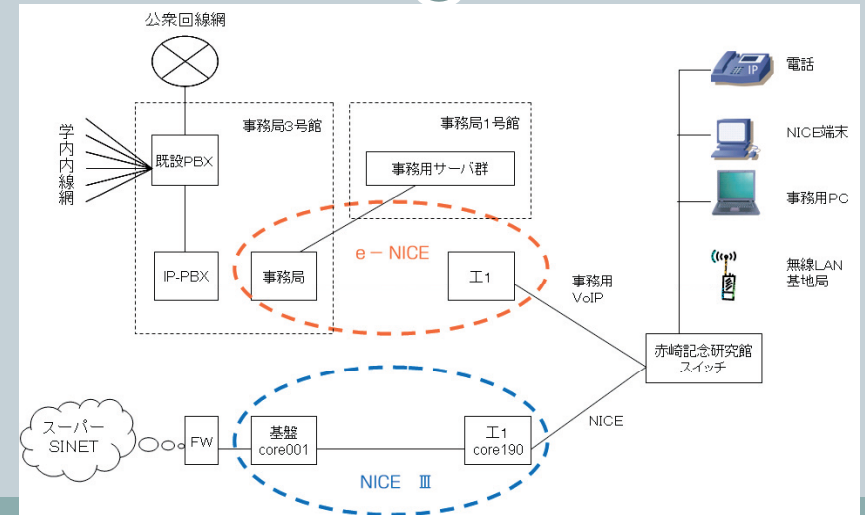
公衆回線網

学内内線網

事務局3号館

既設PBX

IP-PBX

事務局

事務局1号館

事務用サーバ群

e－NICE

工1

事務用
VoIP

IP

電話

NICE端末

事務用PC

無線LAN
基地局

赤崎記念研究館
スイッチ

NICE

スーパー
SINET

FW

基盤
core001

工1
core190

NICE Ⅲ